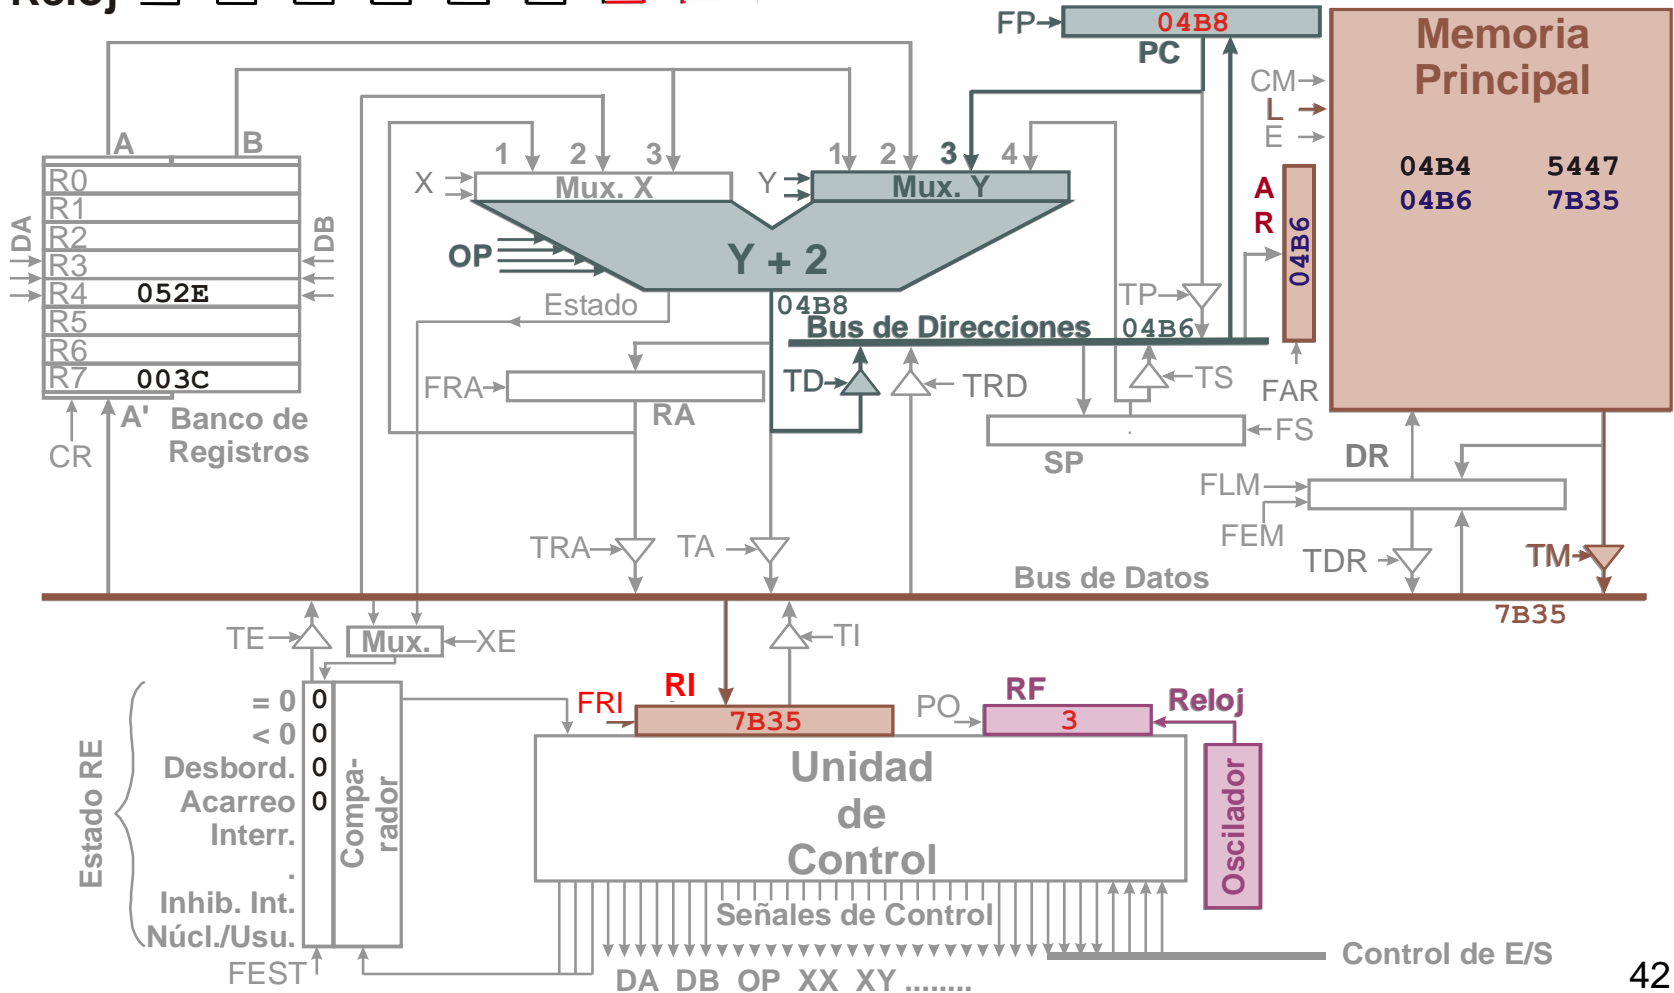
Reloj

FP
04B8
PC

Memoria Principal
CM
L
E
04B4 5447
04B6 7B35

A
B
R0
R1
R2
R3
R4 052E
R5
R6
R7 003C
DA
DB
CR
A'
Banco de Registros

X
1 2 3
Mux. X
Y
1 2 3 4
Mux. Y
OP
Y + 2
Estado
04B8
Bus de Direcciones
04B6
TP
A
R
04B6
FAR
TS
FRA
RA
TD
TRD
SP
FS
DR
FLM
FEM
TRA
TA
TDR
TM
Bus de Datos
7B35

TE
Mux.
XE
TI
= 0 0
< 0 0
Desbord. 0
Acarreo 0
Interr.
.
Inhib. Int.
Núcl./Usu.
Estado RE
Compa-rador
FEST
FRI
RI
7B35
PO
RF
3
Reloj
Unidad de Control
Oscilador
Señales de Control
Control de E/S
DA DB OP XX XY .......
42